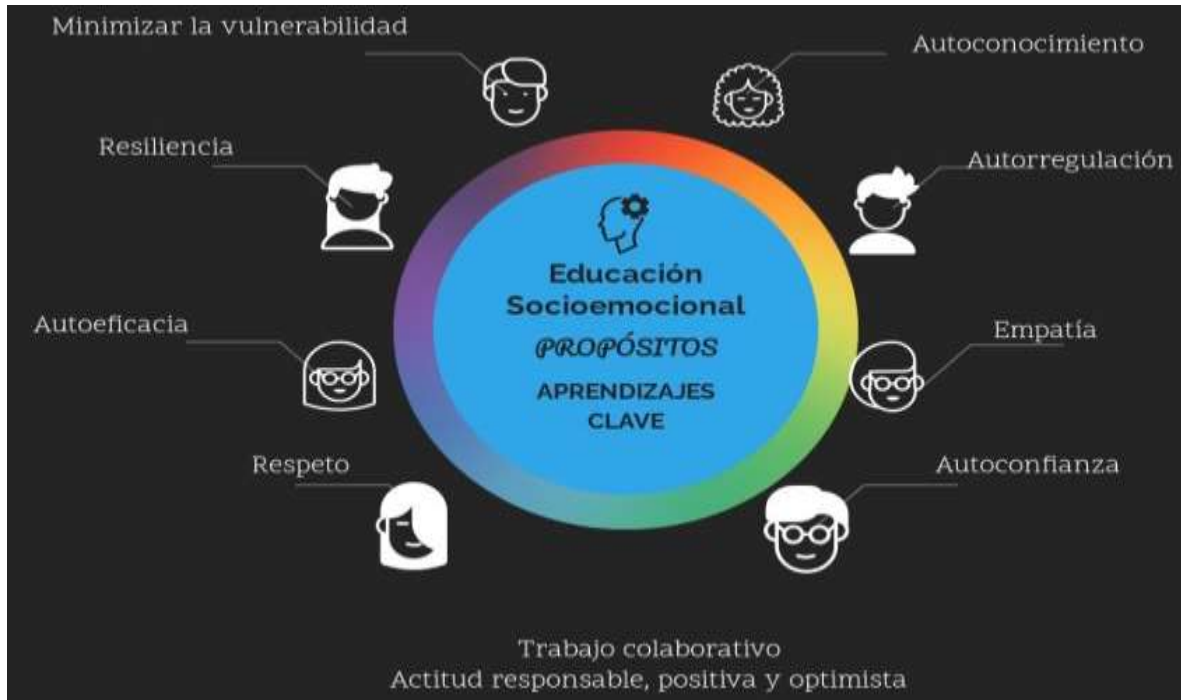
Minimizar la vulnerabilidad

Autoconocimiento

Resiliencia

Autorregulación

Educación Socioemocional

PROPÓSITOS

APRENDIZAJES CLAVE

Autoeficacia

Empatía

Respeto

Autoconfianza

Trabajo colaborativo
Actitud responsable, positiva y optimista